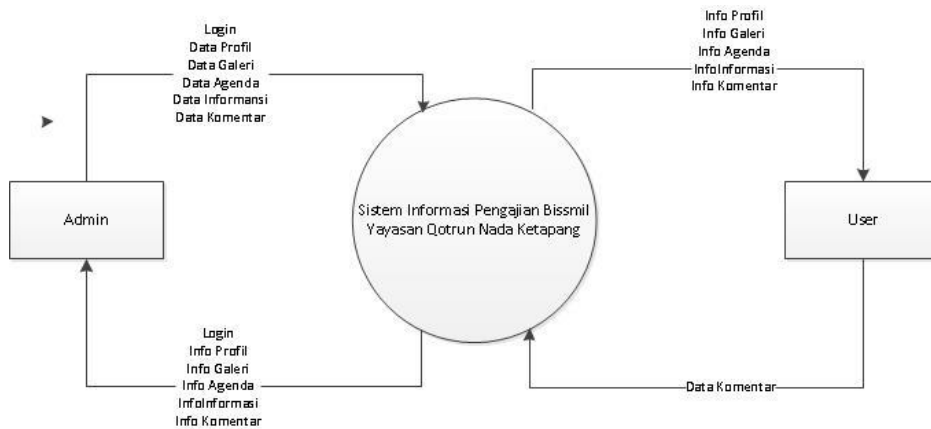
Login
Data Profil
Data Galeri
Data Agenda
Data Informansi
Data Komentar

Info Profil
Info Galeri
Info Agenda
InfoInformasi
Info Komentar

Admin

Sistem Informasi Pengajian Bissmil Yayasan Qotrun Nada Ketapang

User

Login
Info Profil
Info Galeri
Info Agenda
InfoInformasi
Info Komentar

Data Komentar